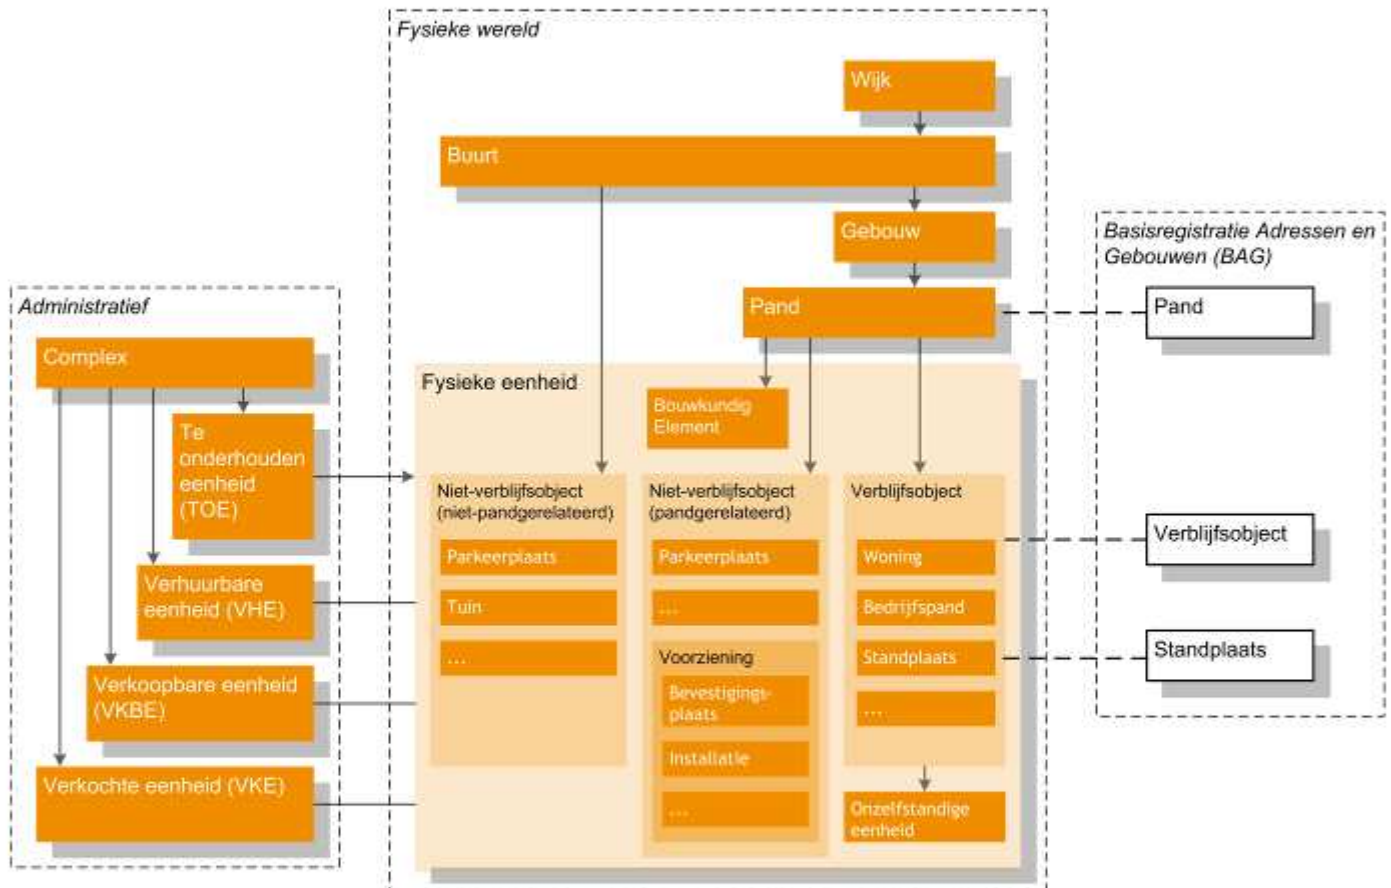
Fysieke wereld

Wijk

Buurt

Gebouw

Pand

Basisregistratie Adressen en Gebouwen (BAG)

Pand

Administratief

Complex

Te onderhouden eenheid (TOE)

Verhuurbare eenheid (VHE)

Verkoopbare eenheid (VKBE)

Verkochte eenheid (VKE)

Fysieke eenheid

Bouwkundig Element

Niet-verblijfsobject (niet-pandgerelateerd)

Parkeerplaats

Tuin

...

Niet-verblijfsobject (pandgerelateerd)

Parkeerplaats

...

Voorziening

Bevestigingsplaats

Installatie

...

Verblijfsobject

Woning

Bedrijfspand

Standplaats

...

Onzelfstandige eenheid

Verblijfsobject

Standplaats